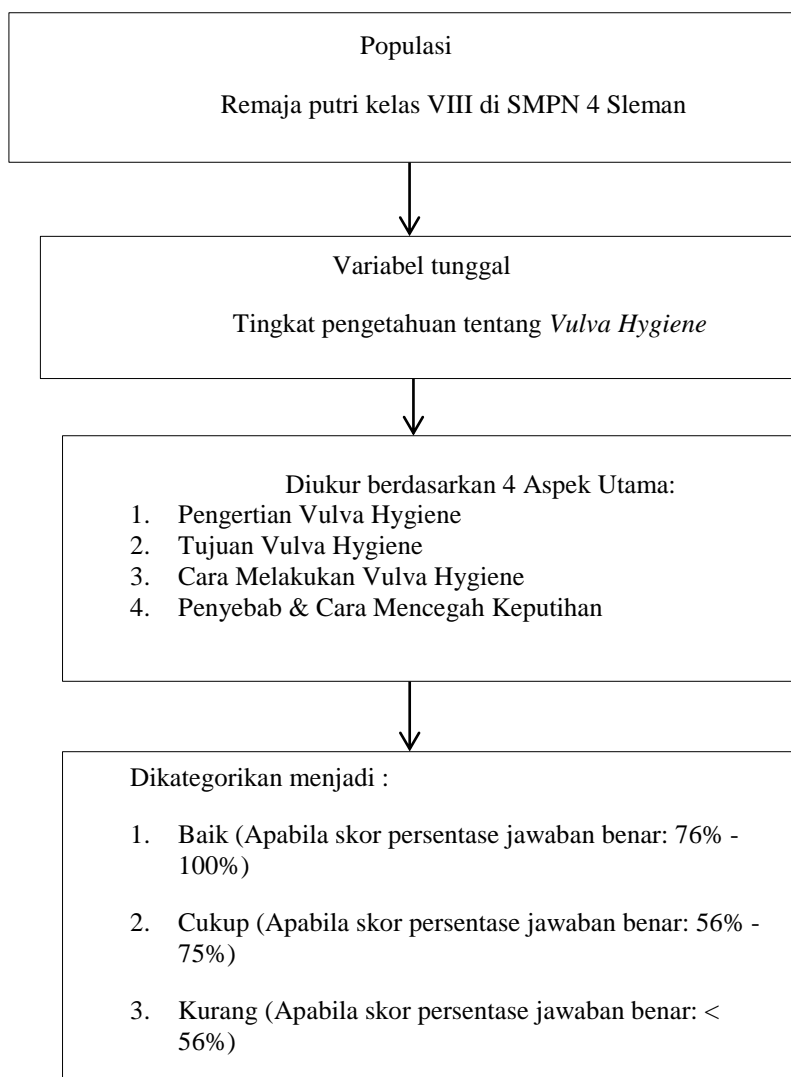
Populasi

Remaja putri kelas VIII di SMPN 4 Sleman

Variabel tunggal

Tingkat pengetahuan tentang *Vulva Hygiene*

Diukur berdasarkan 4 Aspek Utama:

1. Pengertian Vulva Hygiene
2. Tujuan Vulva Hygiene
3. Cara Melakukan Vulva Hygiene
4. Penyebab & Cara Mencegah Keputihan

Dikategorikan menjadi :

1. Baik (Apabila skor persentase jawaban benar: 76% - 100%)

2. Cukup (Apabila skor persentase jawaban benar: 56% - 75%)

3. Kurang (Apabila skor persentase jawaban benar: < 56%)